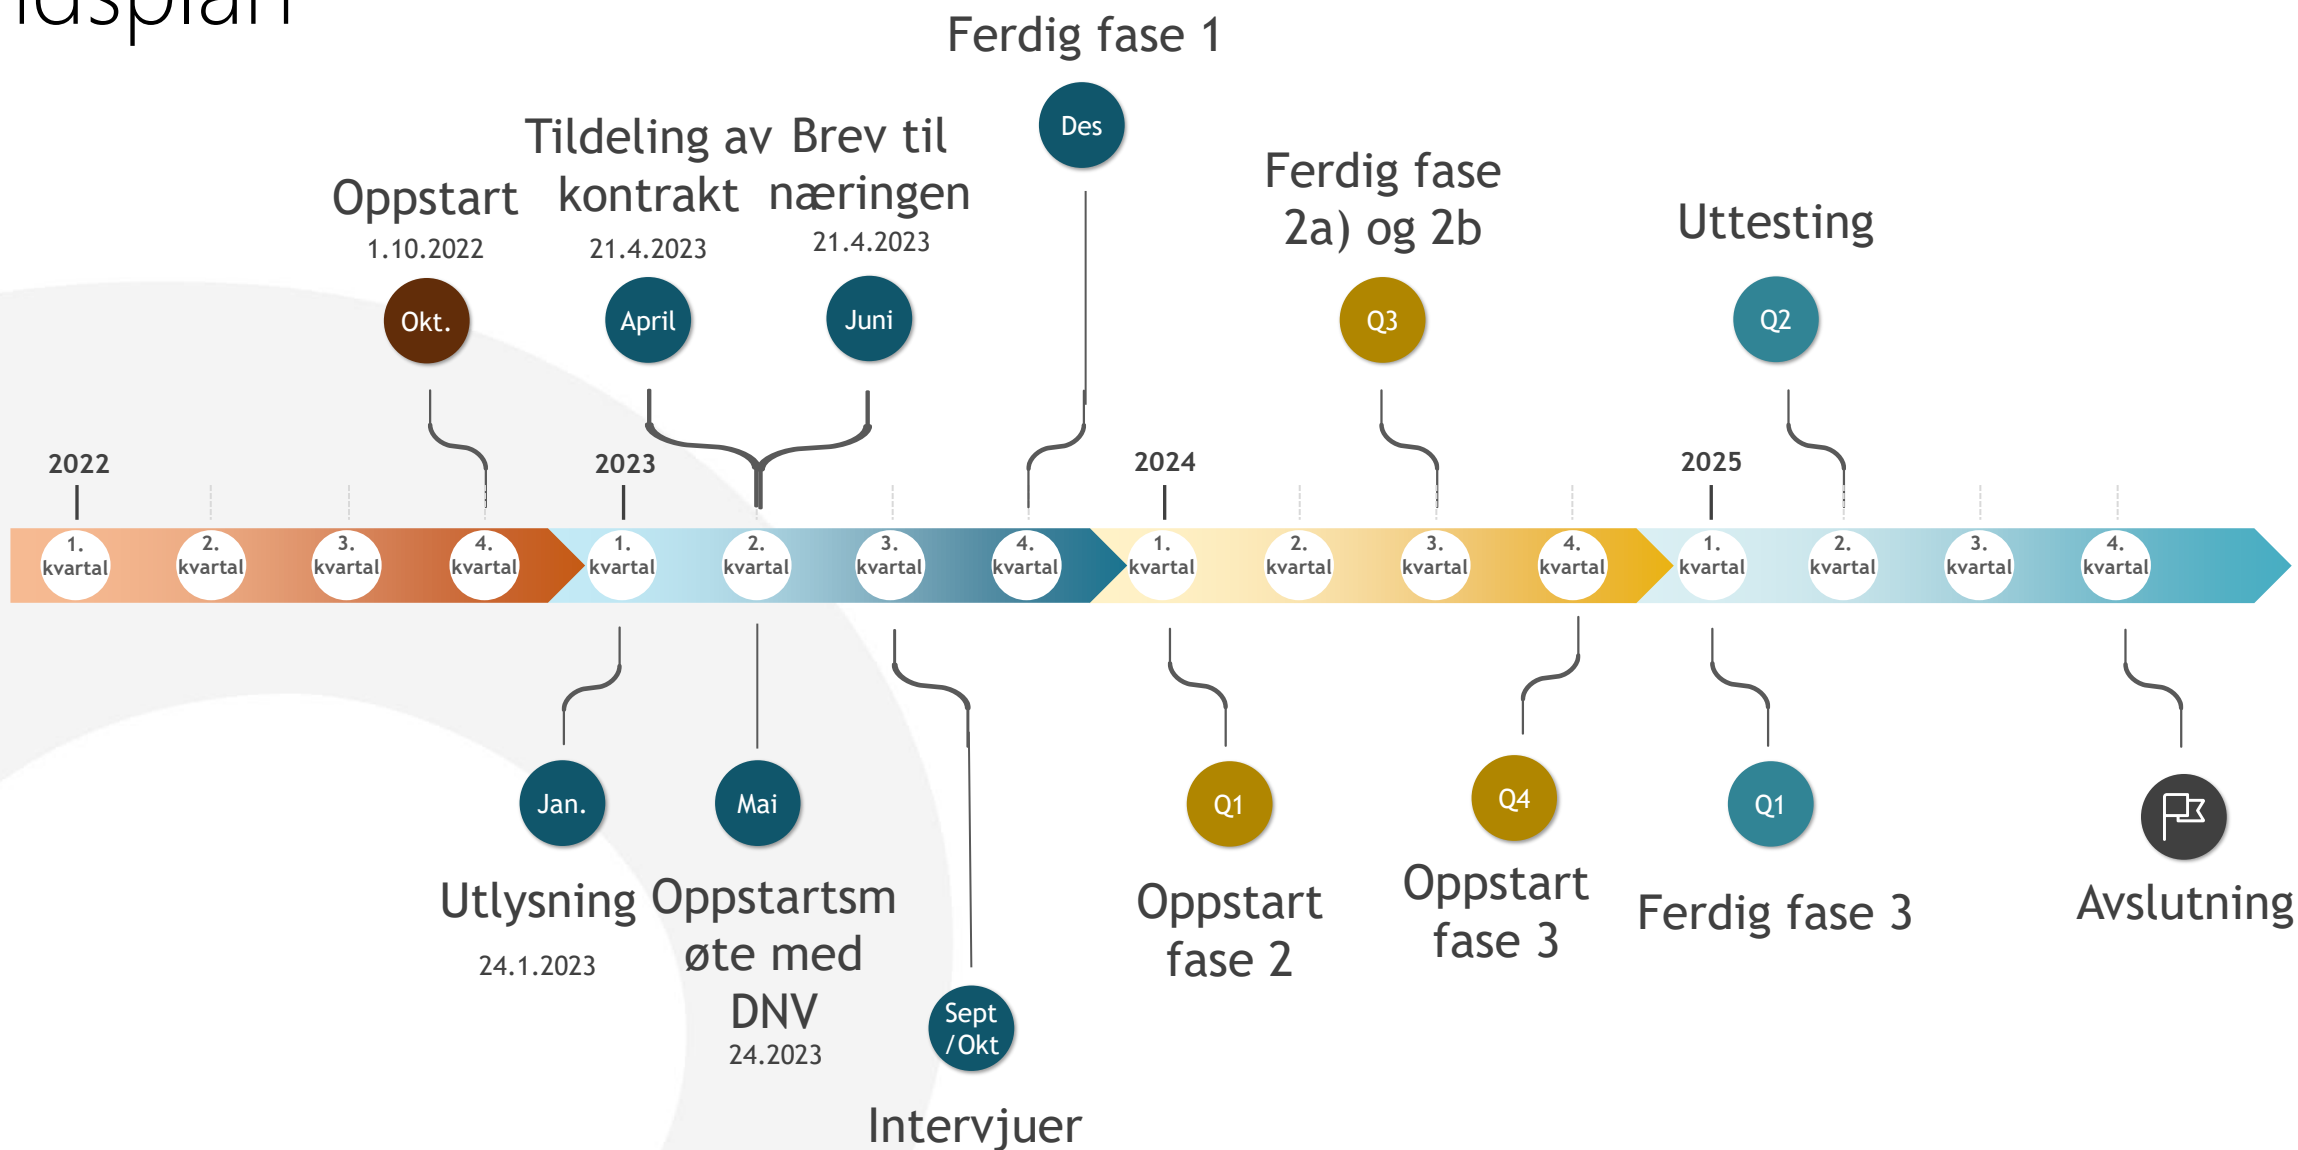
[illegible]dsplan

Ferdig fase 1

Des

Tildeling av kontrakt
21.4.2023

Brev til næringen
21.4.2023

Oppstart
1.10.2022

Ferdig fase 2a) og 2b

Uttesting

Okt.

April

Juni

Q3

Q2

2022

2023

2024

2025

1. kvartal
2. kvartal
3. kvartal
4. kvartal
1. kvartal
2. kvartal
3. kvartal
4. kvartal
1. kvartal
2. kvartal
3. kvartal
4. kvartal
1. kvartal
2. kvartal
3. kvartal
4. kvartal

Jan.

Mai

Q1

Q4

Q1

Utlysning
24.1.2023

Oppstartsmøte med DNV
24.2023

Oppstart fase 2

Oppstart fase 3

Ferdig fase 3

Avslutning

Sept /Okt

Intervjuer